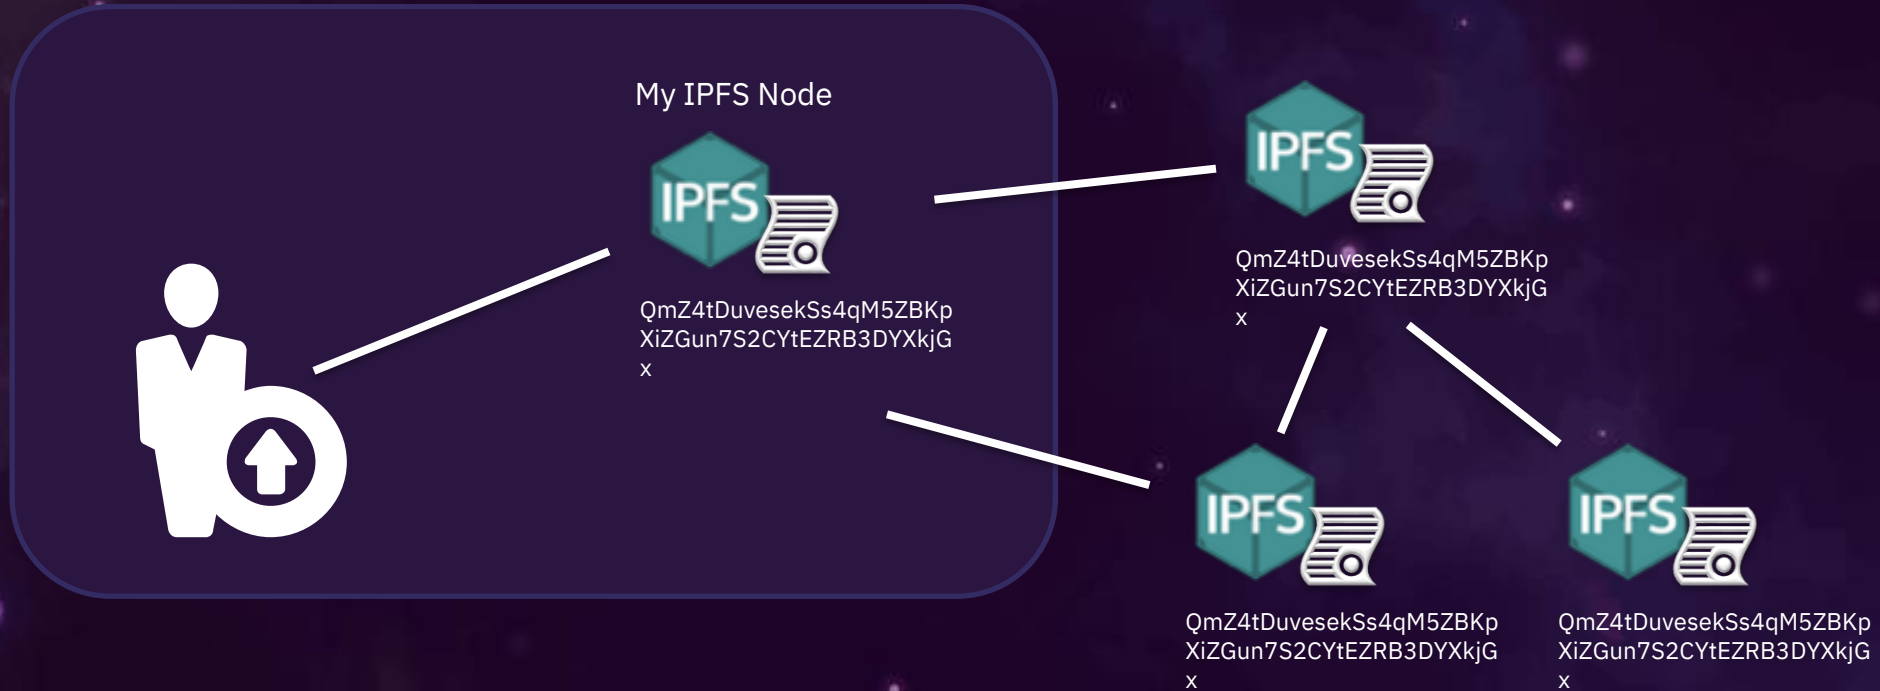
My IPFS Node

IPFS

QmZ4tDuvesekSs4qM5ZBKpXiZGun7S2CYtEZRB3DYXkjGx

IPFS

QmZ4tDuvesekSs4qM5ZBKpXiZGun7S2CYtEZRB3DYXkjGx

IPFS

QmZ4tDuvesekSs4qM5ZBKpXiZGun7S2CYtEZRB3DYXkjGx

IPFS

QmZ4tDuvesekSs4qM5ZBKpXiZGun7S2CYtEZRB3DYXkjGx